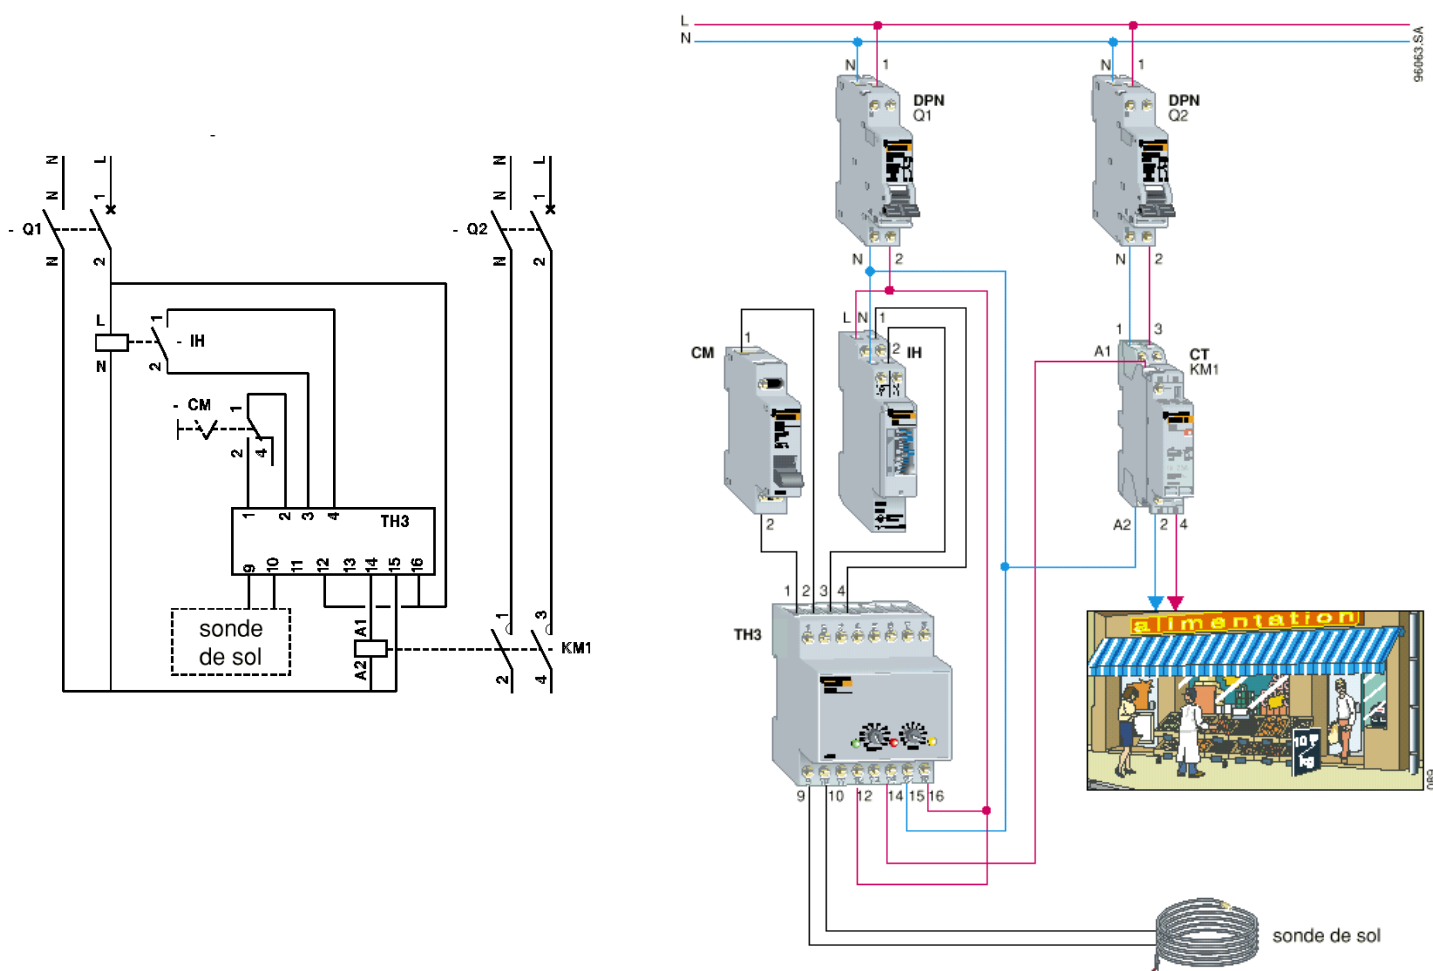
N L
N 1
- Q1
N 2
N L
N 1
- Q2
N 2
L
N
1
2
- IH
- CM
1
2
4
1 2 3 4 TH3
9 10 11 12 13 14 15 16
sonde de sol
A1
A2
1 3
2 4
KM1

L
N
96063.SA
N 1
DPN
Q1
N 2
N 1
DPN
Q2
N 2
CM
1
2
L N 1
2 IH
1 3
A1
CT
KM1
A2 2 4
1 2 3 4
TH3
9 10 12 14 15 16
alimentation
10 F
kg
sonde de sol